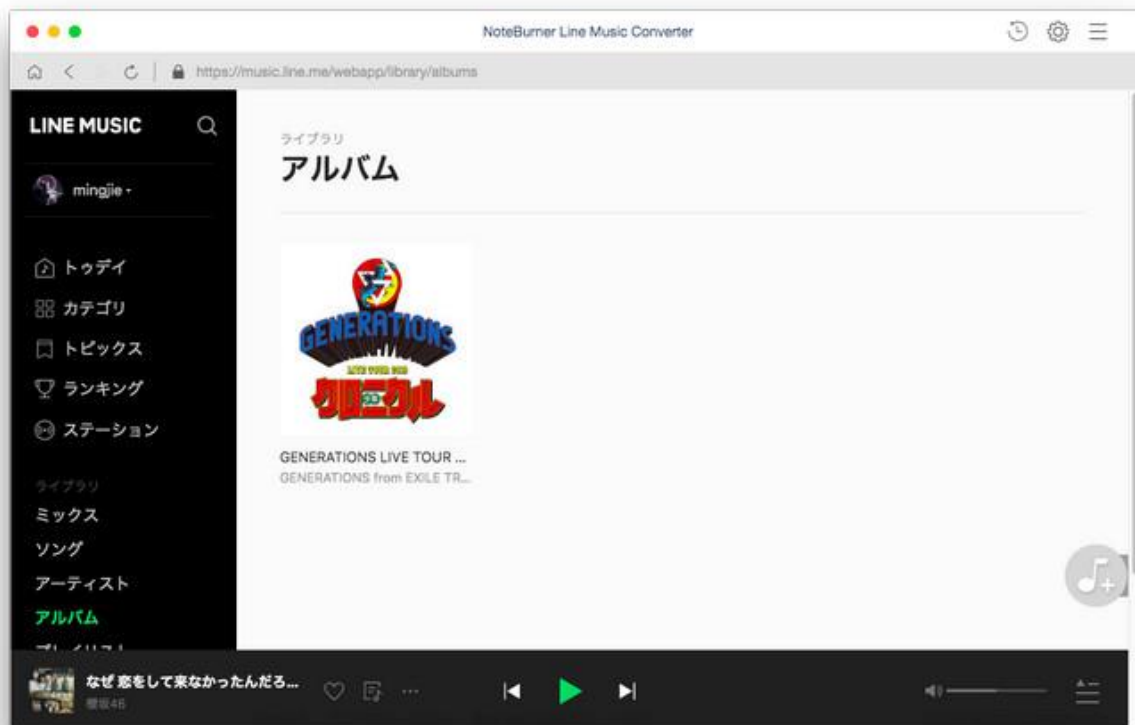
NoteBurner Line Music Converter

https://music.line.me/webapp/library/albums

LINE MUSIC

mingjie

トゥデイ
カテゴリ
トピックス
ランキング
ステーション

ライブラリ
ミックス
ソング
アーティスト
アルバム
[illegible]

ライブラリ
アルバム

GENERATIONS
LIVE TOUR 2018
クロニクル

GENERATIONS LIVE TOUR ...
GENERATIONS from EXILE TR...

なぜ 恋をして来なかったんだろ...
欅坂46